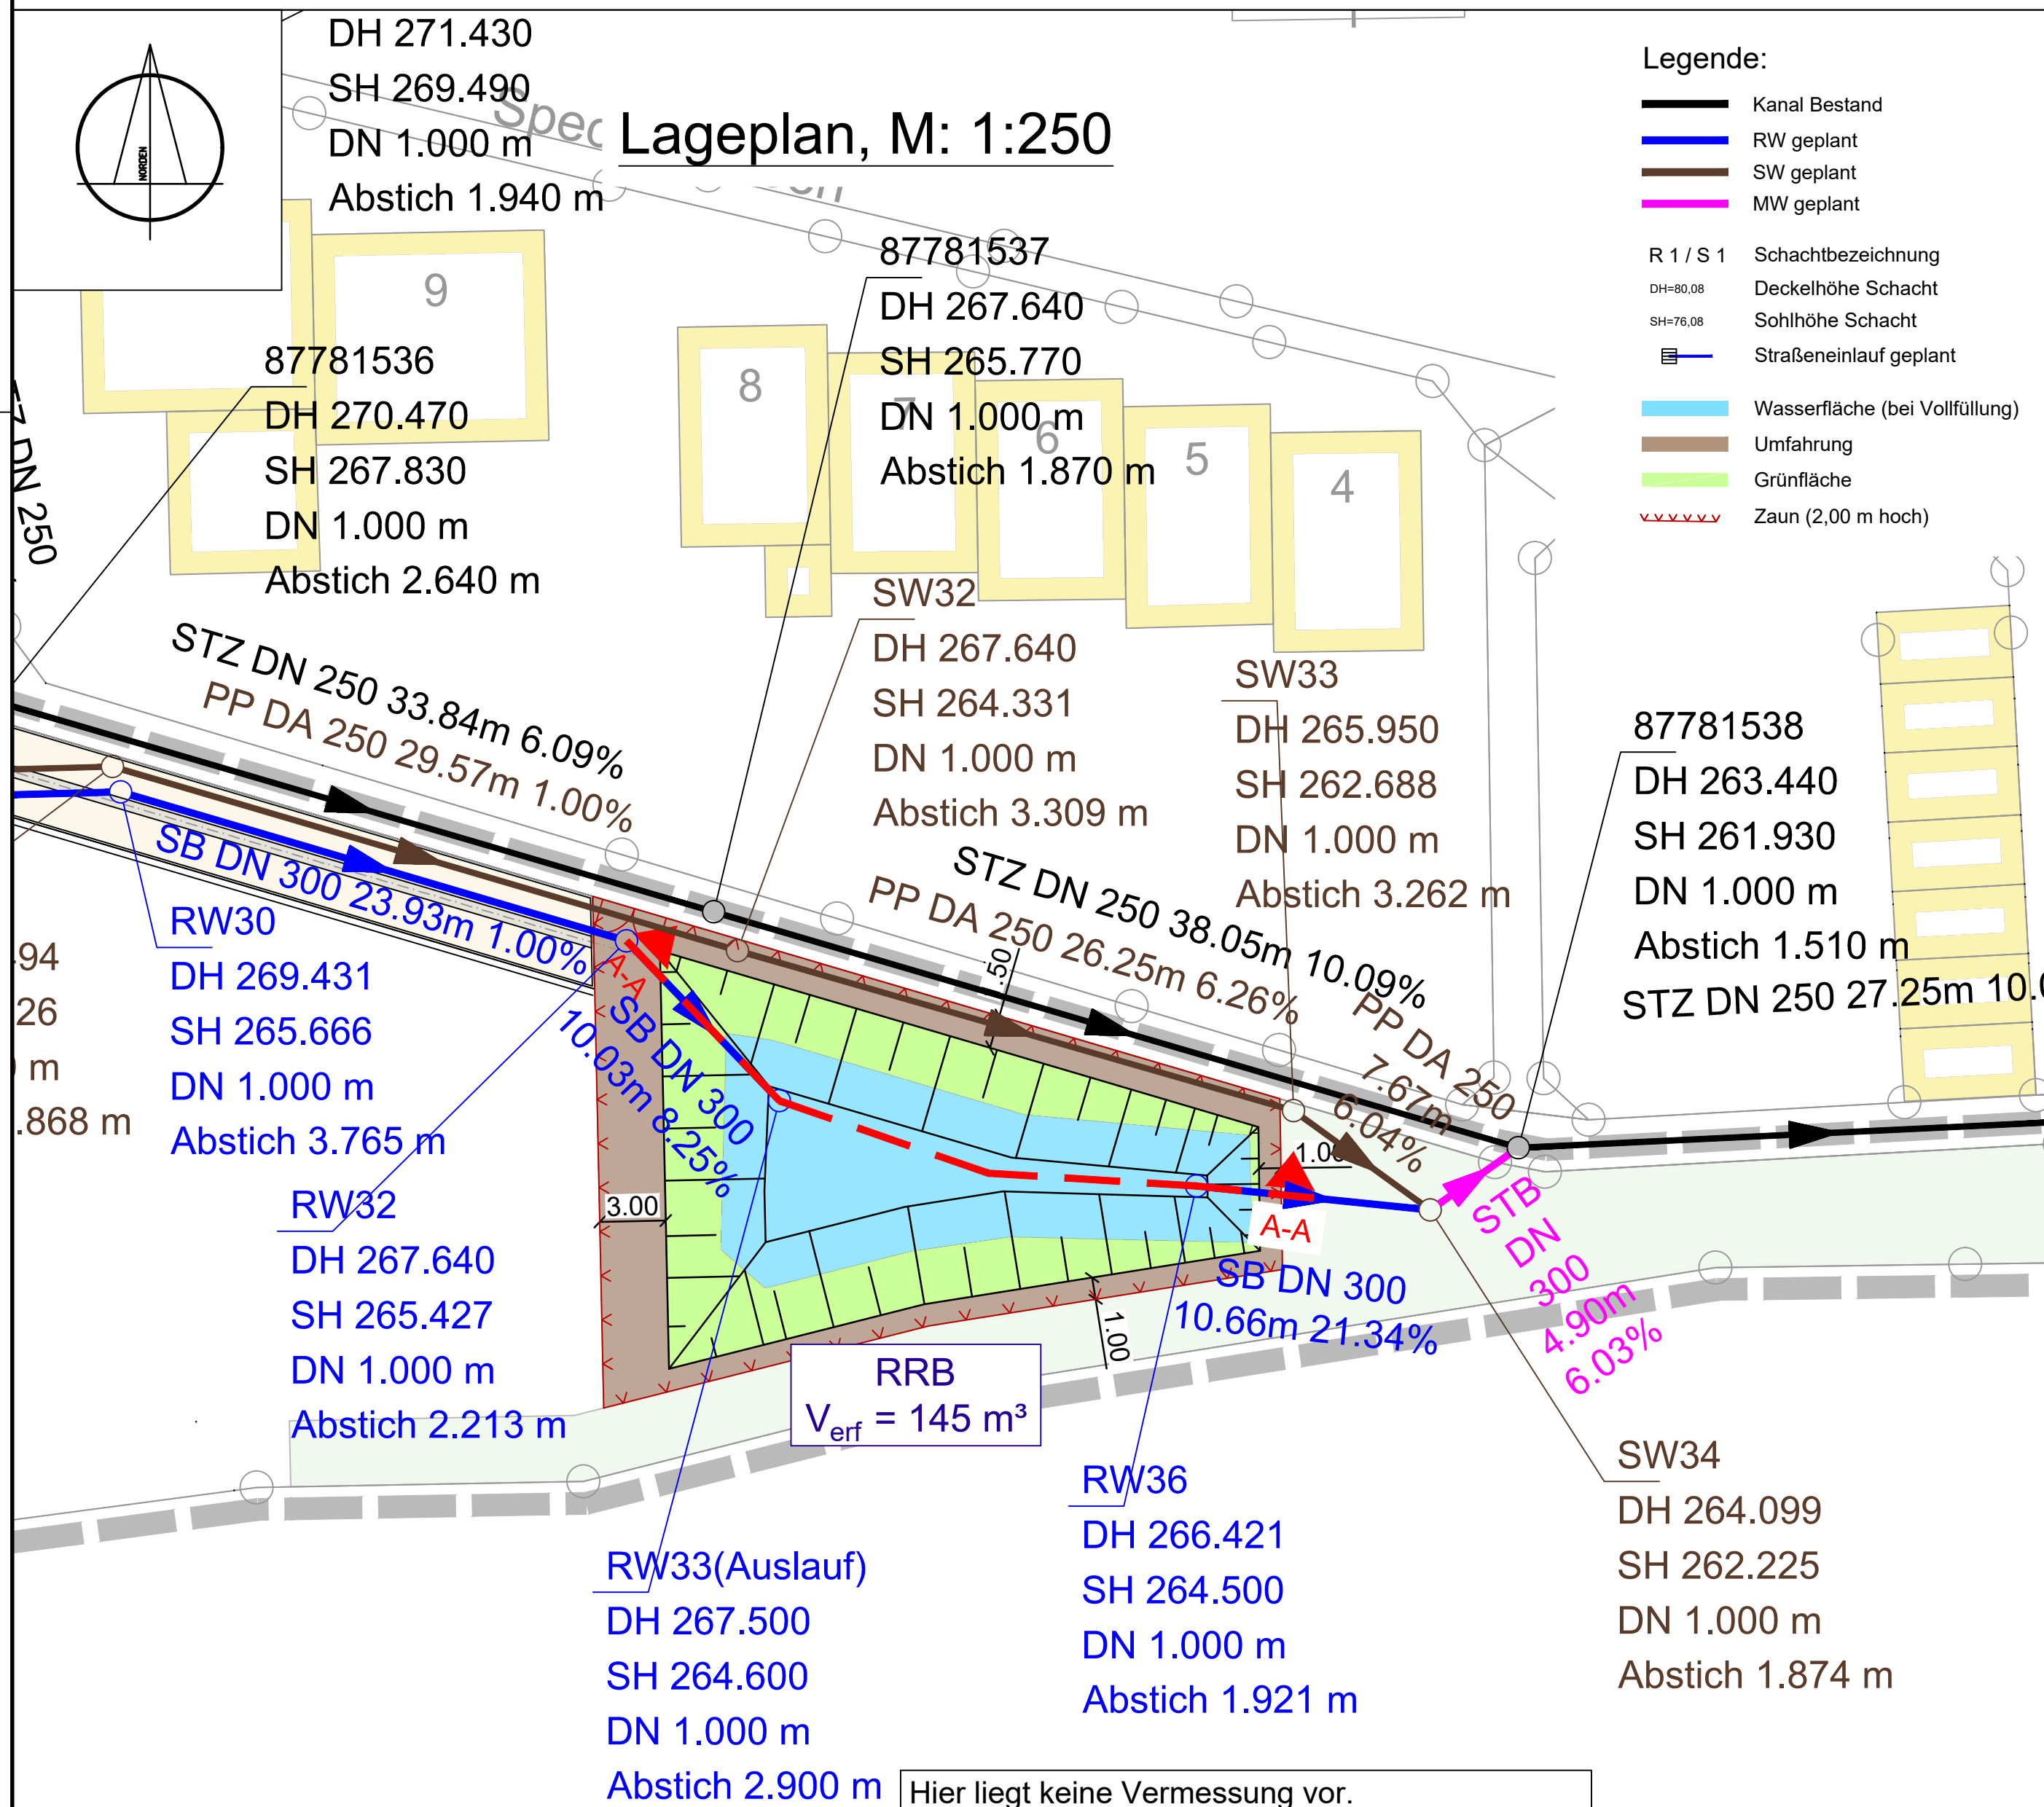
NORDEN

DH 271.430
SH 269.490
DN 1.000 m
Abstich 1.940 m

Lageplan, M: 1:250

Legende:
Kanal Bestand
RW geplant
SW geplant
MW geplant
R 1 / S 1 Schachtbezeichnung
DH=80,08 Deckelhöhe Schacht
SH=76,08 Sohlhöhe Schacht
Straßeneinlauf geplant
Wasserfläche (bei Vollfüllung)
Umfahrung
Grünfläche
Zaun (2,00 m hoch)

9
8
7
6
5
4

87781537
DH 267.640
SH 265.770
DN 1.000 m
Abstich 1.870 m

87781536
DH 270.470
SH 267.830
DN 1.000 m
Abstich 2.640 m

SZ DN 250

SW32
DH 267.640
SH 264.331
DN 1.000 m
Abstich 3.309 m

SW33
DH 265.950
SH 262.688
DN 1.000 m
Abstich 3.262 m

87781538
DH 263.440
SH 261.930
DN 1.000 m
Abstich 1.510 m

STZ DN 250 27.25m 10.0

STZ DN 250 33.84m 6.09%
PP DA 250 29.57m 1.00%
SB DN 300 23.93m 1.00%

STZ DN 250 38.05m 10.09%
PP DA 250 26.25m 6.26%
PP DA 250 7.67m 6.04%

.94
26
m
.868 m

RW30
DH 269.431
SH 265.666
DN 1.000 m
Abstich 3.765 m

A-A
SB DN 300 10.03m 8.25%
.50
3.00
1.00
1.00
A-A

RW32
DH 267.640
SH 265.427
DN 1.000 m
Abstich 2.213 m

RRB
$V_{erf}$ = 145 m³

SB DN 300 10.66m 21.34%

STB DN 300 4.90m 6.03%

SW34
DH 264.099
SH 262.225
DN 1.000 m
Abstich 1.874 m

RW36
DH 266.421
SH 264.500
DN 1.000 m
Abstich 1.921 m

RW33(Auslauf)
DH 267.500
SH 264.600
DN 1.000 m
Abstich 2.900 m

Hier liegt keine Vermessung vor.